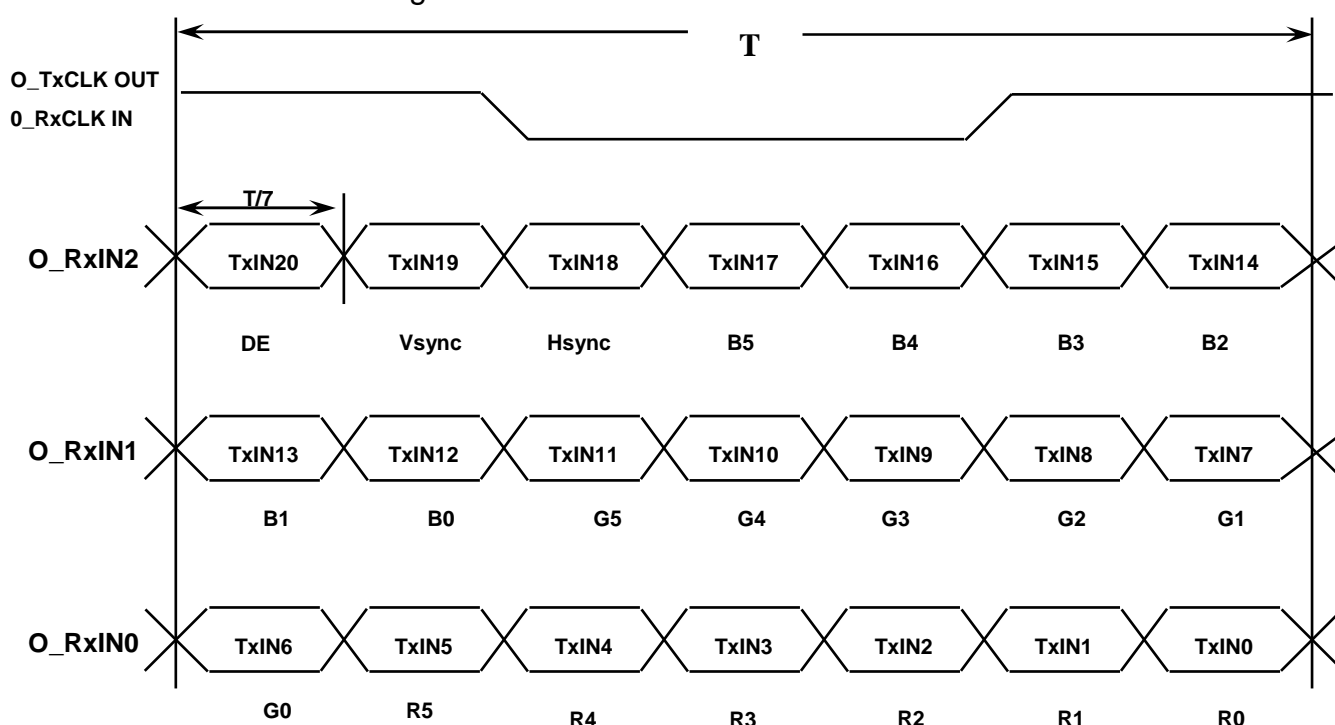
T

O_TxCLK OUT
0_RxCLK IN

T/7

O_RxIN2 TxIN20 TxIN19 TxIN18 TxIN17 TxIN16 TxIN15 TxIN14

DE Vsync Hsync B5 B4 B3 B2

O_RxIN1 TxIN13 TxIN12 TxIN11 TxIN10 TxIN9 TxIN8 TxIN7

B1 B0 G5 G4 G3 G2 G1

O_RxIN0 TxIN6 TxIN5 TxIN4 TxIN3 TxIN2 TxIN1 TxIN0

G0 R5 R4 R3 R2 R1 R0